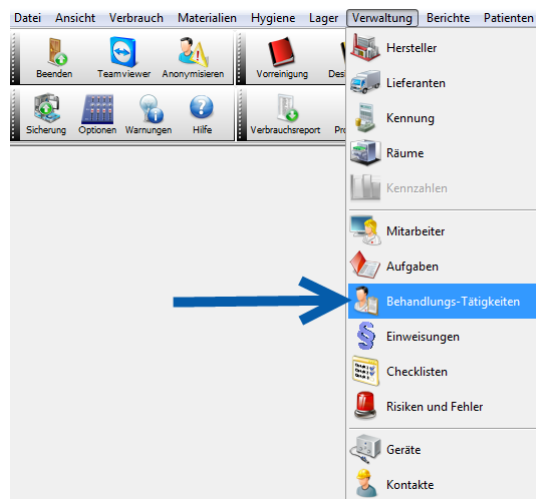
Datei Ansicht Verbrauch Materialien Hygiene Lager Verwaltung Berichte Patienten

Beenden Teamviewer Anonymisieren Vorreinigung Des

Sicherung Optionen Warnungen Hilfe Verbrauchsreport Pr

Hersteller
Lieferanten
Kennung
Räume
Kennzahlen
Mitarbeiter
Aufgaben
Behandlungs-Tätigkeiten
Einweisungen
Checklisten
Risiken und Fehler
Geräte
Kontakte